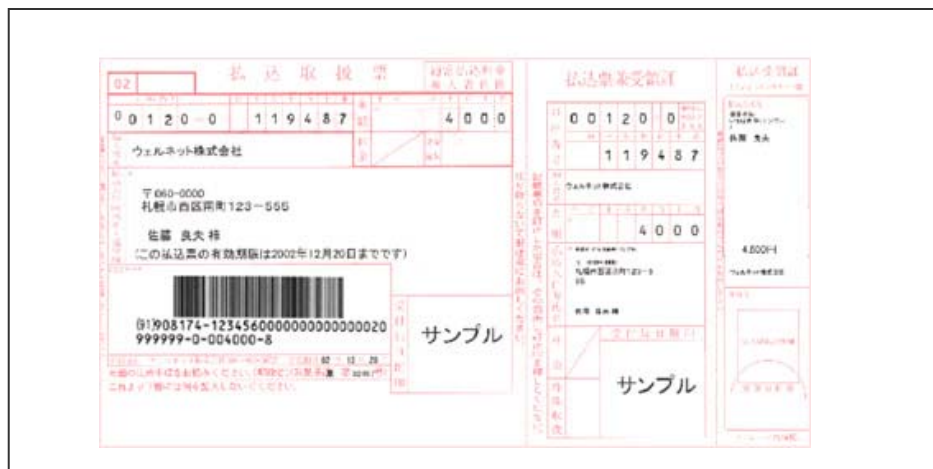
02

払込取扱票

0 0 1 2 0 − 0   1 1 9 4 8 7   4 0 0 0

ウェルネット株式会社

〒060-0000
札幌市西区両町123−555

佐藤 良夫 様
(この払込票の有効期限は2002年12月20日までです)

(91)908174-12345600000000000020
999999-0-004000-8

サンプル

払込金受領証

0 0 1 2 0 0
1 1 9 4 8 7

ウェルネット株式会社

4 0 0 0

サンプル

払込受領証

佐藤 良夫

4,000円

ウェルネット株式会社